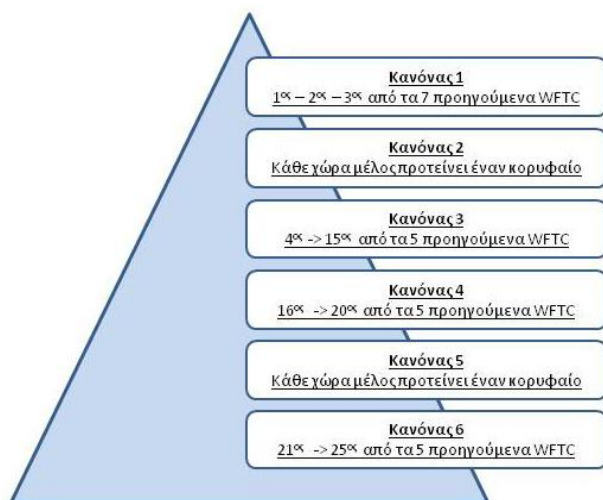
Κανόνας 1
$1^{ος}$ – $2^{ος}$ – $3^{ος}$ από τα 7 προηγούμενα WFTC

Κανόνας 2
Κάθε χώρα μέλος προτείνει έναν κορυφαίο

Κανόνας 3
$4^{ος}$ -> $15^{ος}$ από τα 5 προηγούμενα WFTC

Κανόνας 4
$16^{ος}$ -> $20^{ος}$ από τα 5 προηγούμενα WFTC

Κανόνας 5
Κάθε χώρα μέλος προτείνει έναν κορυφαίο

Κανόνας 6
$21^{ος}$ -> $25^{ος}$ από τα 5 προηγούμενα WFTC